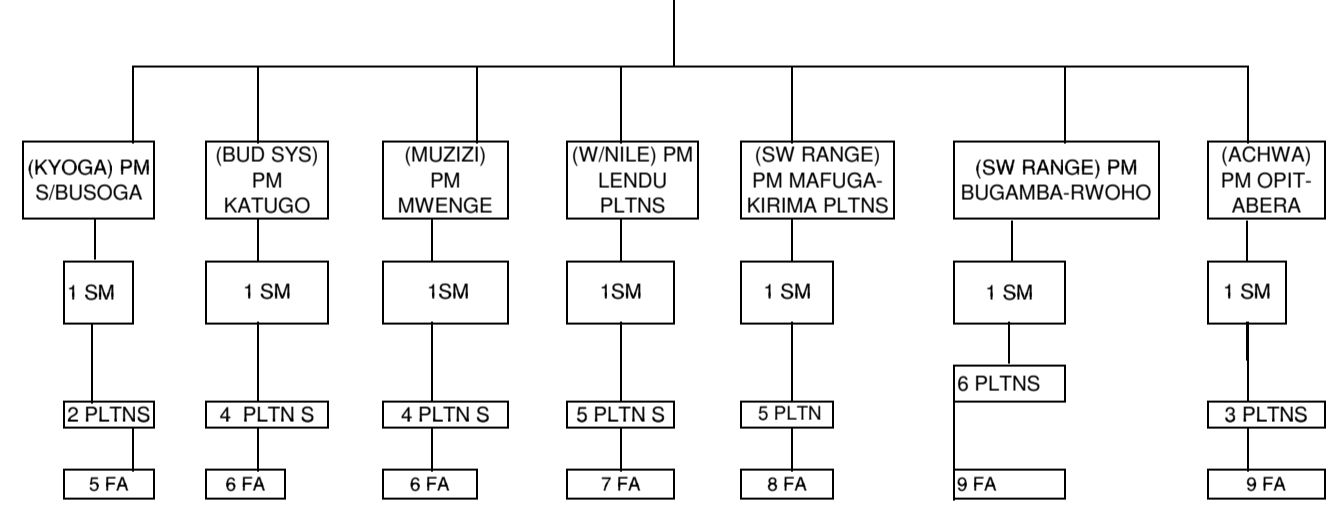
(KYOGA) PM S/BUSOGA

1 SM

2 PLTNS

5 FA

(BUD SYS) PM KATUGO

1 SM

4 PLTN S

6 FA

(MUZIZI) PM MWENGE

1SM

4 PLTN S

6 FA

(W/NILE) PM LENDU PLTNS

1SM

5 PLTN S

7 FA

(SW RANGE) PM MAFUGA-KIRIMA PLTNS

1 SM

5 PLTN

8 FA

(SW RANGE) PM BUGAMBA-RWOHO

1 SM

6 PLTNS

9 FA

(ACHWA) PM OPIT-ABERA

1 SM

3 PLTNS

9 FA